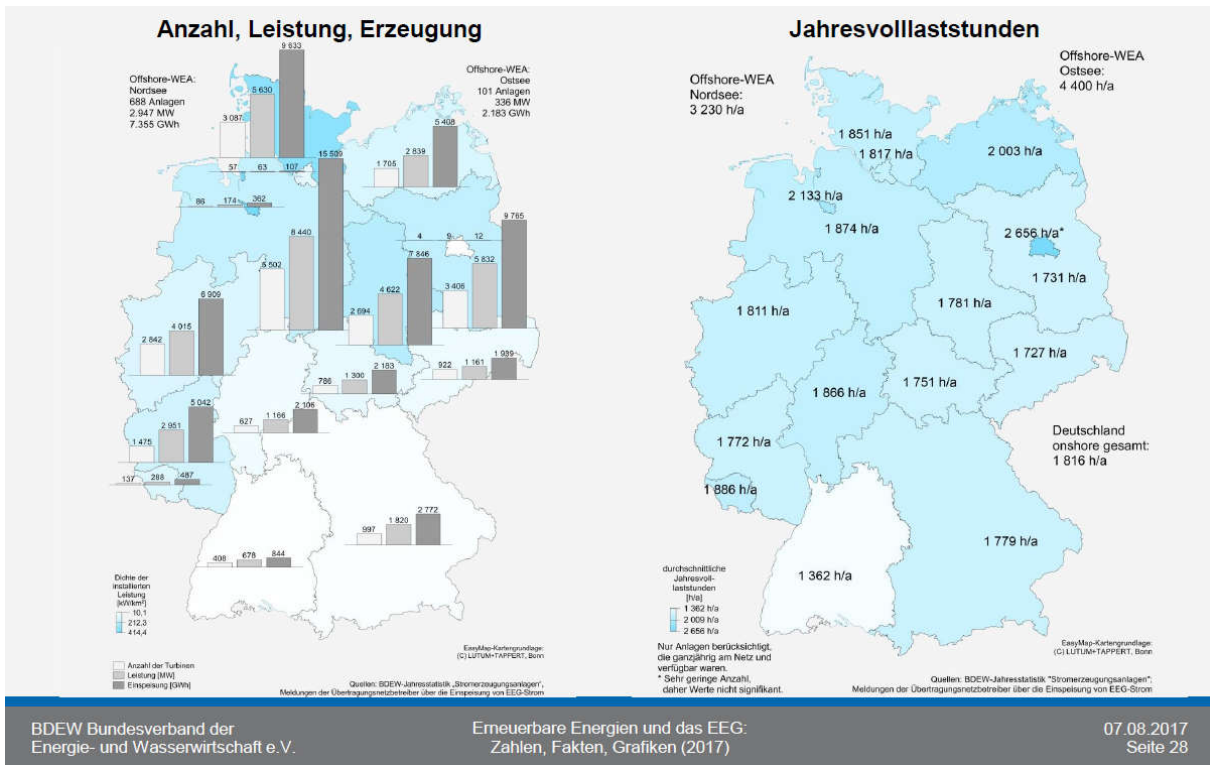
Anzahl, Leistung, Erzeugung

Offshore-WEA: Nordsee
688 Anlagen
2.947 MW
7.355 GWh

Offshore-WEA: Ostsee
101 Anlagen
336 MW
2.183 GWh

9 633
5 630
3 087
57
63
107
15 590
5 408
2 839
1 705
86
174
362
8 440
4
9
12
9 765
5 502
7 846
5 832
3 406
4 622
2 694
6 909
4 015
2 842
786
1 300
2 183
922
1 161
1 939
5 042
2 951
1 475
627
1 166
2 106
137
288
487
997
1 820
2 772
406
678
844

Dichte der installierten Leistung [kW/km²]
10,1
212,3
414,4

Anzahl der Turbinen
Leistung [MW]
Einspeisung [GWh]

EasyMap-Kartengrundlage: (C) LUTUM+TAPPERT, Bonn

Quellen: BDEW-Jahresstatistik „Stromerzeugungsanlagen", Meldungen der Übertragungsnetzbetreiber über die Einspeisung von EEG-Strom

Jahresvolllaststunden

Offshore-WEA Nordsee: 3 230 h/a

Offshore-WEA Ostsee: 4 400 h/a

1 851 h/a
1 817 h/a
2 003 h/a
2 133 h/a
1 874 h/a
2 656 h/a*
1 731 h/a
1 781 h/a
1 811 h/a
1 727 h/a
1 866 h/a
1 751 h/a
1 772 h/a
1 886 h/a
1 779 h/a
1 362 h/a

Deutschland onshore gesamt: 1 816 h/a

durchschnittliche Jahresvolllaststunden [h/a]
1 362 h/a
2 009 h/a
2 656 h/a

Nur Anlagen berücksichtigt, die ganzjährig am Netz und verfügbar waren.
* Sehr geringe Anzahl, daher Werte nicht signifikant.

EasyMap-Kartengrundlage: (C) LUTUM+TAPPERT, Bonn

Quellen: BDEW-Jahresstatistik „Stromerzeugungsanlagen", Meldungen der Übertragungsnetzbetreiber über die Einspeisung von EEG-Strom

BDEW Bundesverband der Energie- und Wasserwirtschaft e.V.

Erneuerbare Energien und das EEG: Zahlen, Fakten, Grafiken (2017)

07.08.2017
Seite 28